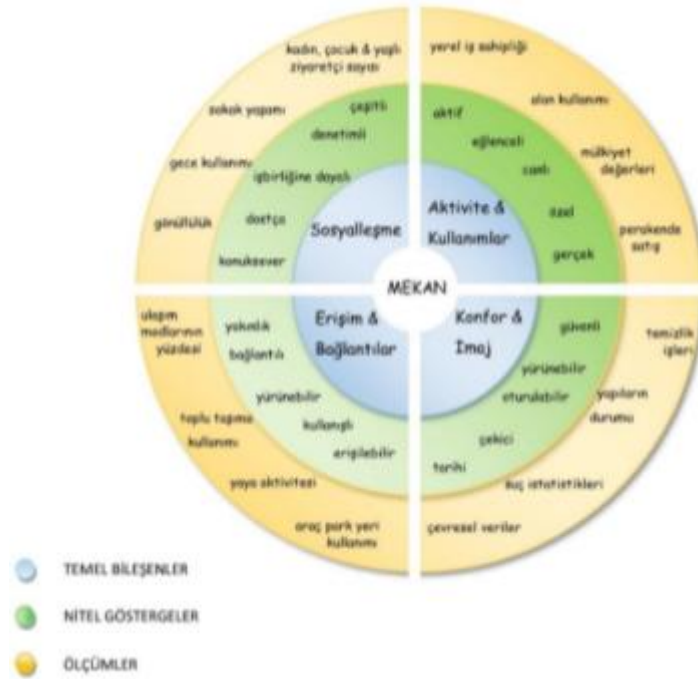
MEKAN

Sosyalleşme

çeşitli
denetimli
işbirliğine dayalı
dostça
konuksever

kadın, çocuk & yaşlı ziyaretçi sayısı
sokak yaşamı
gece kullanımı
gönüllülük

Aktivite & Kullanımlar

aktif
eğlenceli
canlı
özel
gerçek

yerel iş sahipliği
alan kullanımı
mülkiyet değerleri
perakende satış

Erişim & Bağlantılar

yakınlık
bağlantılı
yürünebilir
kullanışlı
erişilebilir

ulaşım modlarının yüzdesi
toplu taşıma kullanımı
yaya aktivitesi
araç park yeri kullanımı

Konfor & İmaj

güvenli
yürünebilir
oturulabilir
çekici
tarihi

temizlik işleri
yapıların durumu
suç istatistikleri
çevresel veriler

TEMEL BİLEŞENLER
NİTEL GÖSTERGELER
ÖLÇÜMLER